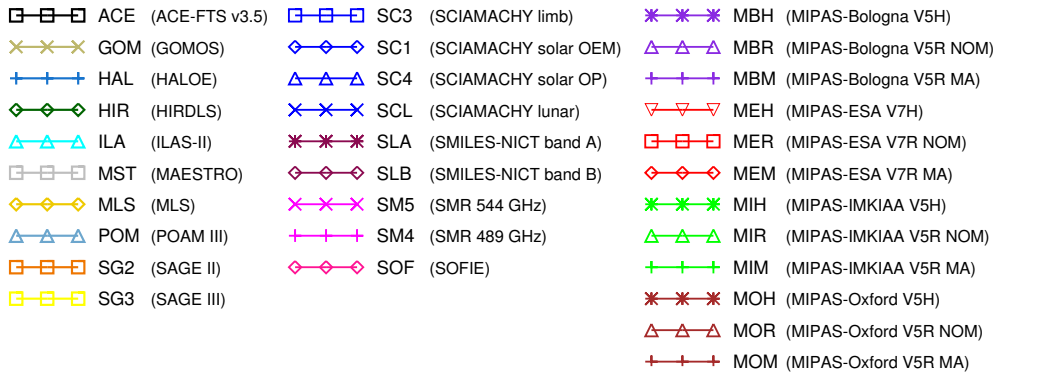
ACE (ACE-FTS v3.5)
GOM (GOMOS)
HAL (HALOE)
HIR (HIRDLS)
ILA (ILAS-II)
MST (MAESTRO)
MLS (MLS)
POM (POAM III)
SG2 (SAGE II)
SG3 (SAGE III)

SC3 (SCIAMACHY limb)
SC1 (SCIAMACHY solar OEM)
SC4 (SCIAMACHY solar OP)
SCL (SCIAMACHY lunar)
SLA (SMILES-NICT band A)
SLB (SMILES-NICT band B)
SM5 (SMR 544 GHz)
SM4 (SMR 489 GHz)
SOF (SOFIE)

MBH (MIPAS-Bologna V5H)
MBR (MIPAS-Bologna V5R NOM)
MBM (MIPAS-Bologna V5R MA)
MEH (MIPAS-ESA V7H)
MER (MIPAS-ESA V7R NOM)
MEM (MIPAS-ESA V7R MA)
MIH (MIPAS-IMKIAA V5H)
MIR (MIPAS-IMKIAA V5R NOM)
MIM (MIPAS-IMKIAA V5R MA)
MOH (MIPAS-Oxford V5H)
MOR (MIPAS-Oxford V5R NOM)
MOM (MIPAS-Oxford V5R MA)